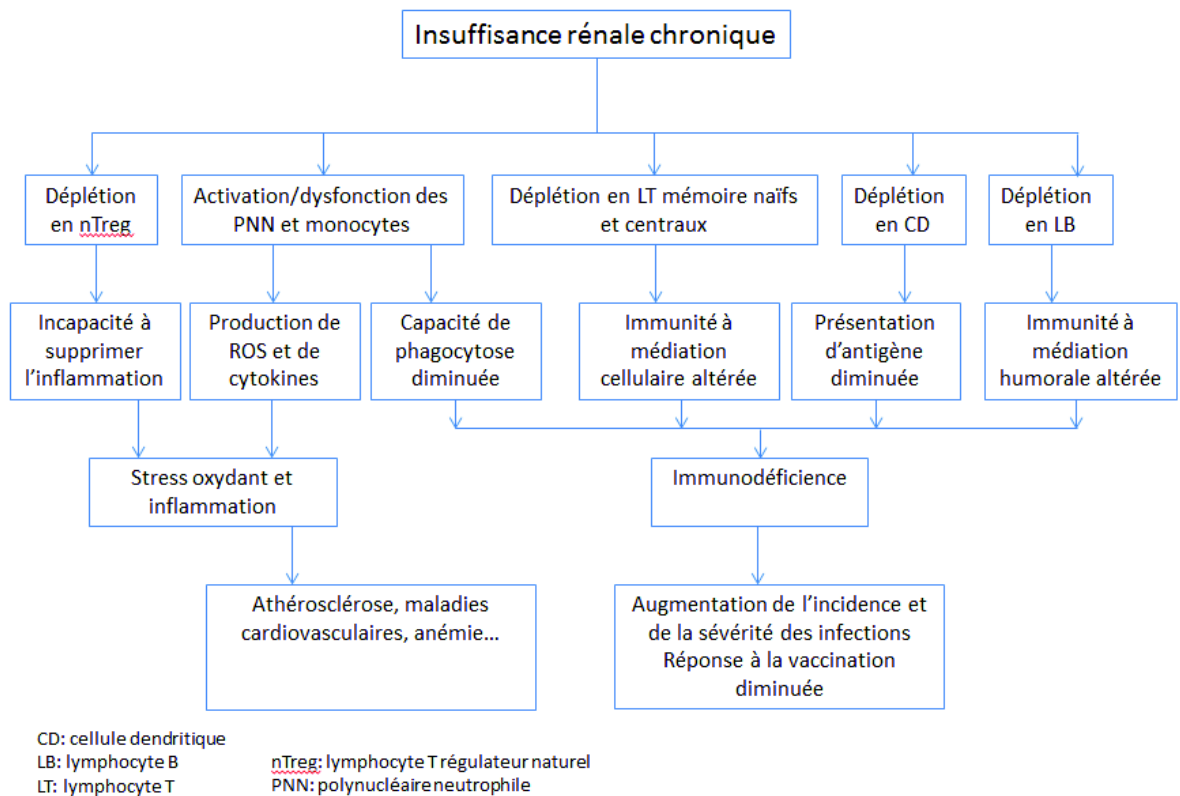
Insuffisance rénale chronique

Déplétion en nTreg

Activation/dysfonction des PNN et monocytes

Déplétion en LT mémoire naïfs et centraux

Déplétion en CD

Déplétion en LB

Incapacité à supprimer l'inflammation

Production de ROS et de cytokines

Capacité de phagocytose diminuée

Immunité à médiation cellulaire altérée

Présentation d'antigène diminuée

Immunité à médiation humorale altérée

Stress oxydant et inflammation

Immunodéficience

Athérosclérose, maladies cardiovasculaires, anémie…

Augmentation de l'incidence et de la sévérité des infections
Réponse à la vaccination diminuée

CD: cellule dendritique
LB: lymphocyte B
LT: lymphocyte T
nTreg: lymphocyte T régulateur naturel
PNN: polynucléaire neutrophile